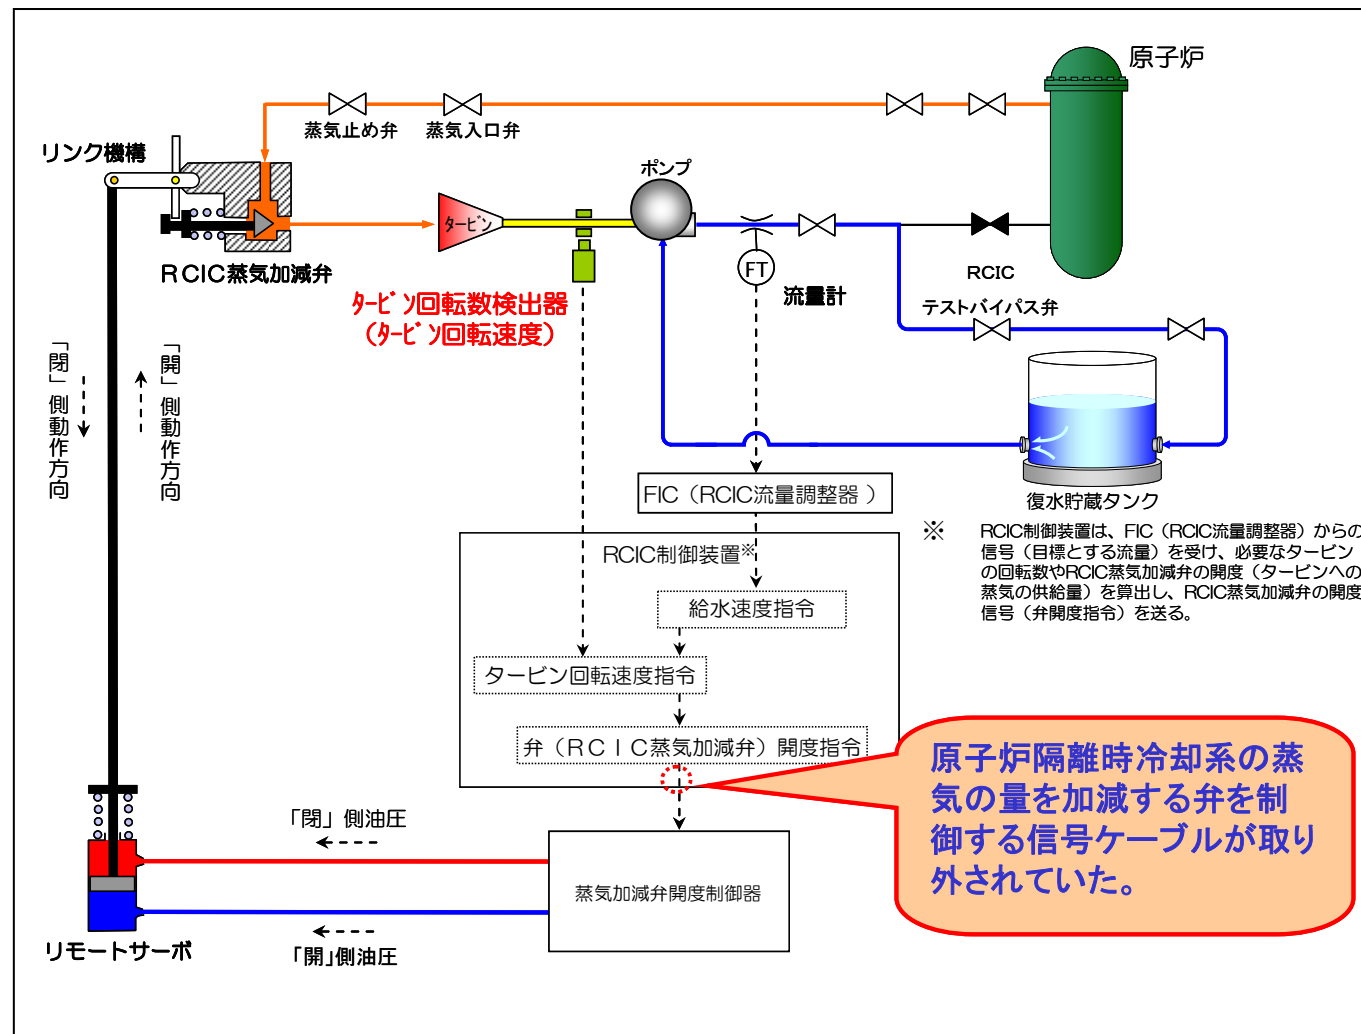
原子炉

蒸気止め弁　蒸気入口弁

リンク機構

ポンプ

タービン

RCIC蒸気加減弁

FT

流量計

RCIC

テストバイパス弁

タービン回転数検出器
（タービン回転速度）

「閉」側動作方向

「開」側動作方向

復水貯蔵タンク

FIC（RCIC流量調整器）

※　RCIC制御装置は、FIC（RCIC流量調整器）からの信号（目標とする流量）を受け、必要なタービンの回転数やRCIC蒸気加減弁の開度（タービンへの蒸気の供給量）を算出し、RCIC蒸気加減弁の開度信号（弁開度指令）を送る。

RCIC制御装置※

給水速度指令

タービン回転速度指令

弁（RCIC蒸気加減弁）開度指令

原子炉隔離時冷却系の蒸気の量を加減する弁を制御する信号ケーブルが取り外されていた。

「閉」側油圧

蒸気加減弁開度制御器

リモートサーボ

「開」側油圧